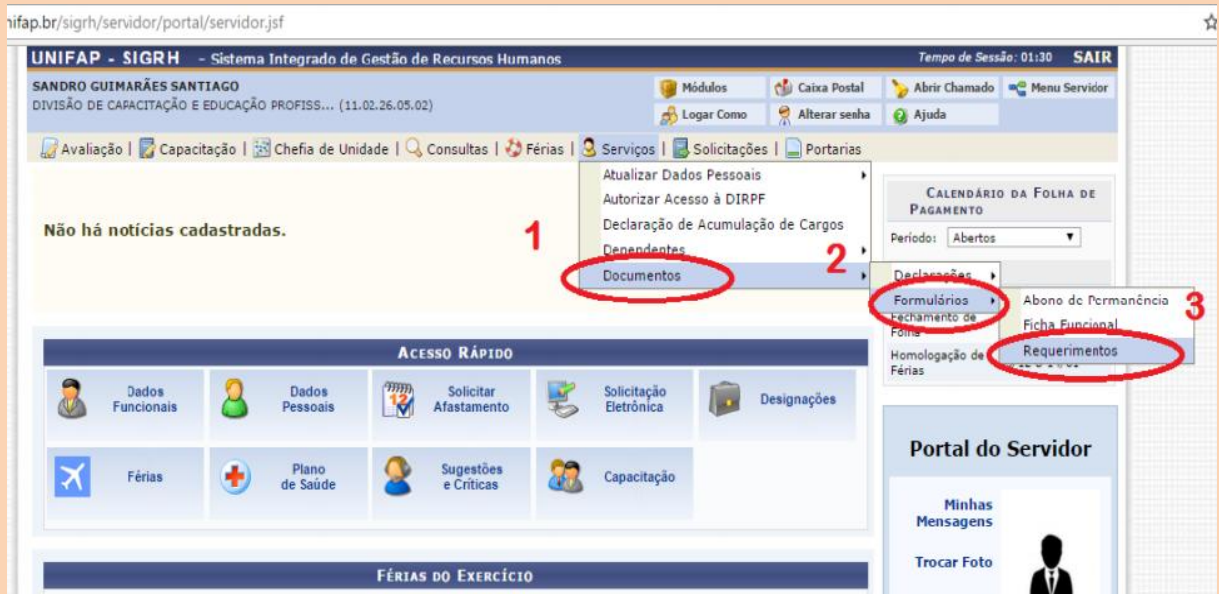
nifap.br/sigrh/servidor/portal/servidor.jsf

UNIFAP - SIGRH - Sistema Integrado de Gestão de Recursos Humanos

Tempo de Sessão: 01:30 SAIR

SANDRO GUIMARÃES SANTIAGO
DIVISÃO DE CAPACITAÇÃO E EDUCAÇÃO PROFISS... (11.02.26.05.02)

Módulos | Caixa Postal | Abrir Chamado | Menu Servidor
Logar Como | Alterar senha | Ajuda

Avaliação | Capacitação | Chefia de Unidade | Consultas | Férias | Serviços | Solicitações | Portarias

Atualizar Dados Pessoais
Autorizar Acesso à DIRPF
Declaração de Acumulação de Cargos
Dependentes
Documentos

Declarações
Formulários
Fechamento de Folha
Homologação de Férias

Abono de Permanência
Ficha Funcional
Requerimentos

1
2
3

Não há notícias cadastradas.

CALENDÁRIO DA FOLHA DE PAGAMENTO
Período: Abertos

ACESSO RÁPIDO

Dados Funcionais
Dados Pessoais
Solicitar Afastamento
Solicitação Eletrônica
Designações
Férias
Plano de Saúde
Sugestões e Críticas
Capacitação

Portal do Servidor

Minhas Mensagens
Trocar Foto

FÉRIAS DO EXERCÍCIO